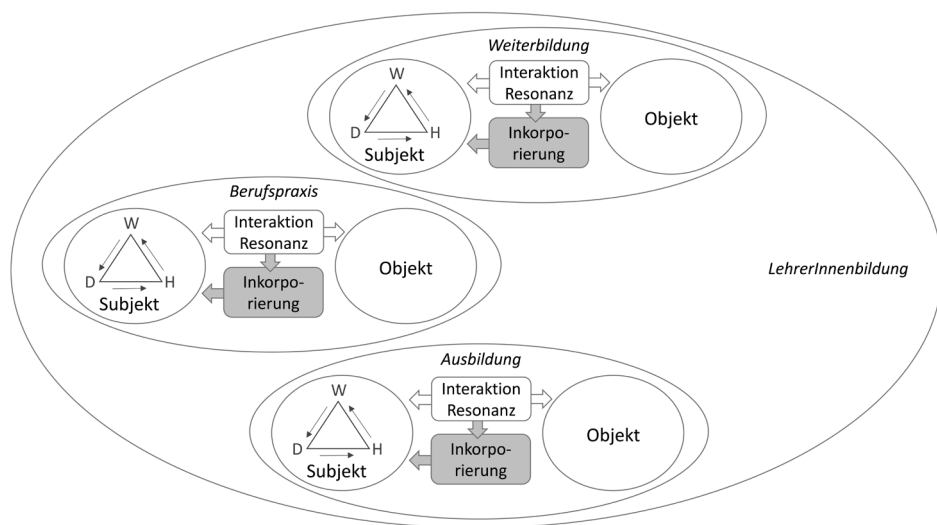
*Weiterbildung*

W

D H

Subjekt

Interaktion Resonanz

Inkorporierung

Objekt

*Berufspraxis*

W

D H

Subjekt

Interaktion Resonanz

Inkorporierung

Objekt

*LehrerInnenbildung*

*Ausbildung*

W

D H

Subjekt

Interaktion Resonanz

Inkorporierung

Objekt